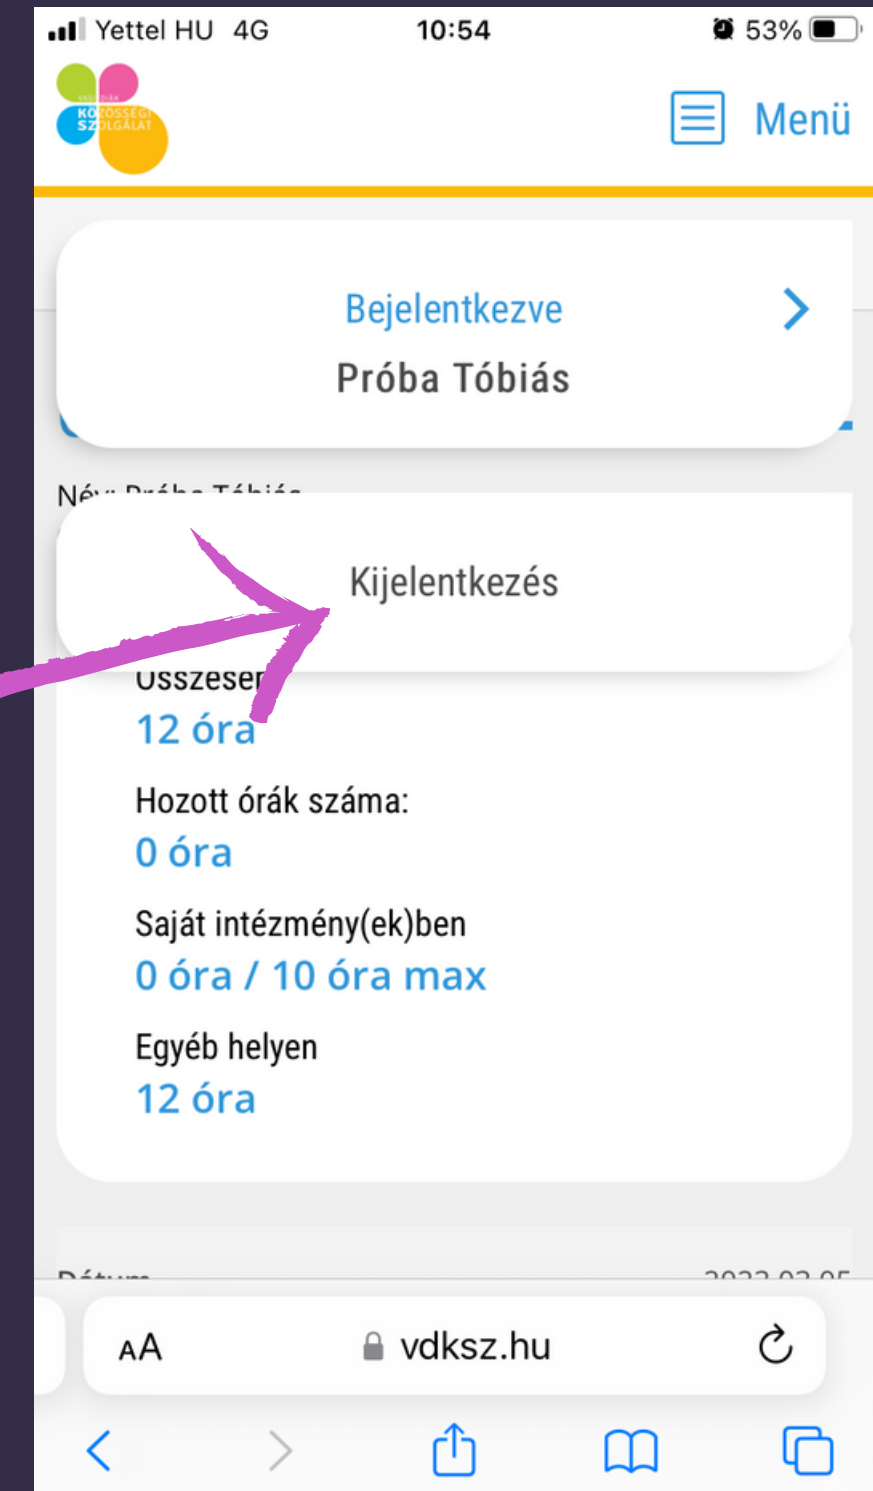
Yettel HU 4G 10:54 53%

KÖZÖSSÉGI SZOLGÁLAT

Menü

Bejelentkezve
Próba Tóbiás

Név: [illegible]

Kijelentkezés

Összese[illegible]
12 óra

Hozott órák száma:
0 óra

Saját intézmény(ek)ben
0 óra / 10 óra max

Egyéb helyen
12 óra

Dátum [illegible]

AA vdksz.hu